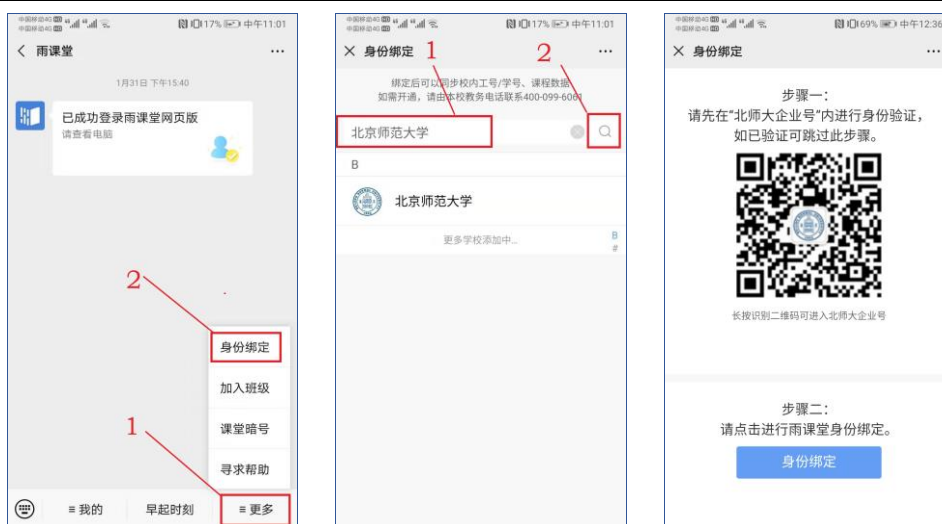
中国移动 4G 中国移动 4G 17% 中午11:01
< 雨课堂 ···
1月31日 下午15:40
已成功登录雨课堂网页版
请查看电脑
2
身份绑定
加入班级
课堂暗号
1
寻求帮助
≡ 我的 早起时刻 ≡ 更多

中国移动 4G 中国移动 4G 17% 中午11:01
× 身份绑定 1 2 ···
绑定后可以同步校内工号/学号、课程数据
如需开通，请由本校教务电话联系400-099-6061
北京师范大学
B
北京师范大学
更多学校添加中...
B
#

中国移动 4G 中国移动 4G 69% 中午12:36
× 身份绑定 ···
步骤一:
请先在"北师大企业号"内进行身份验证，
如已验证可跳过此步骤。
长按识别二维码可进入北师大企业号
步骤二:
请点击进行雨课堂身份绑定。
身份绑定